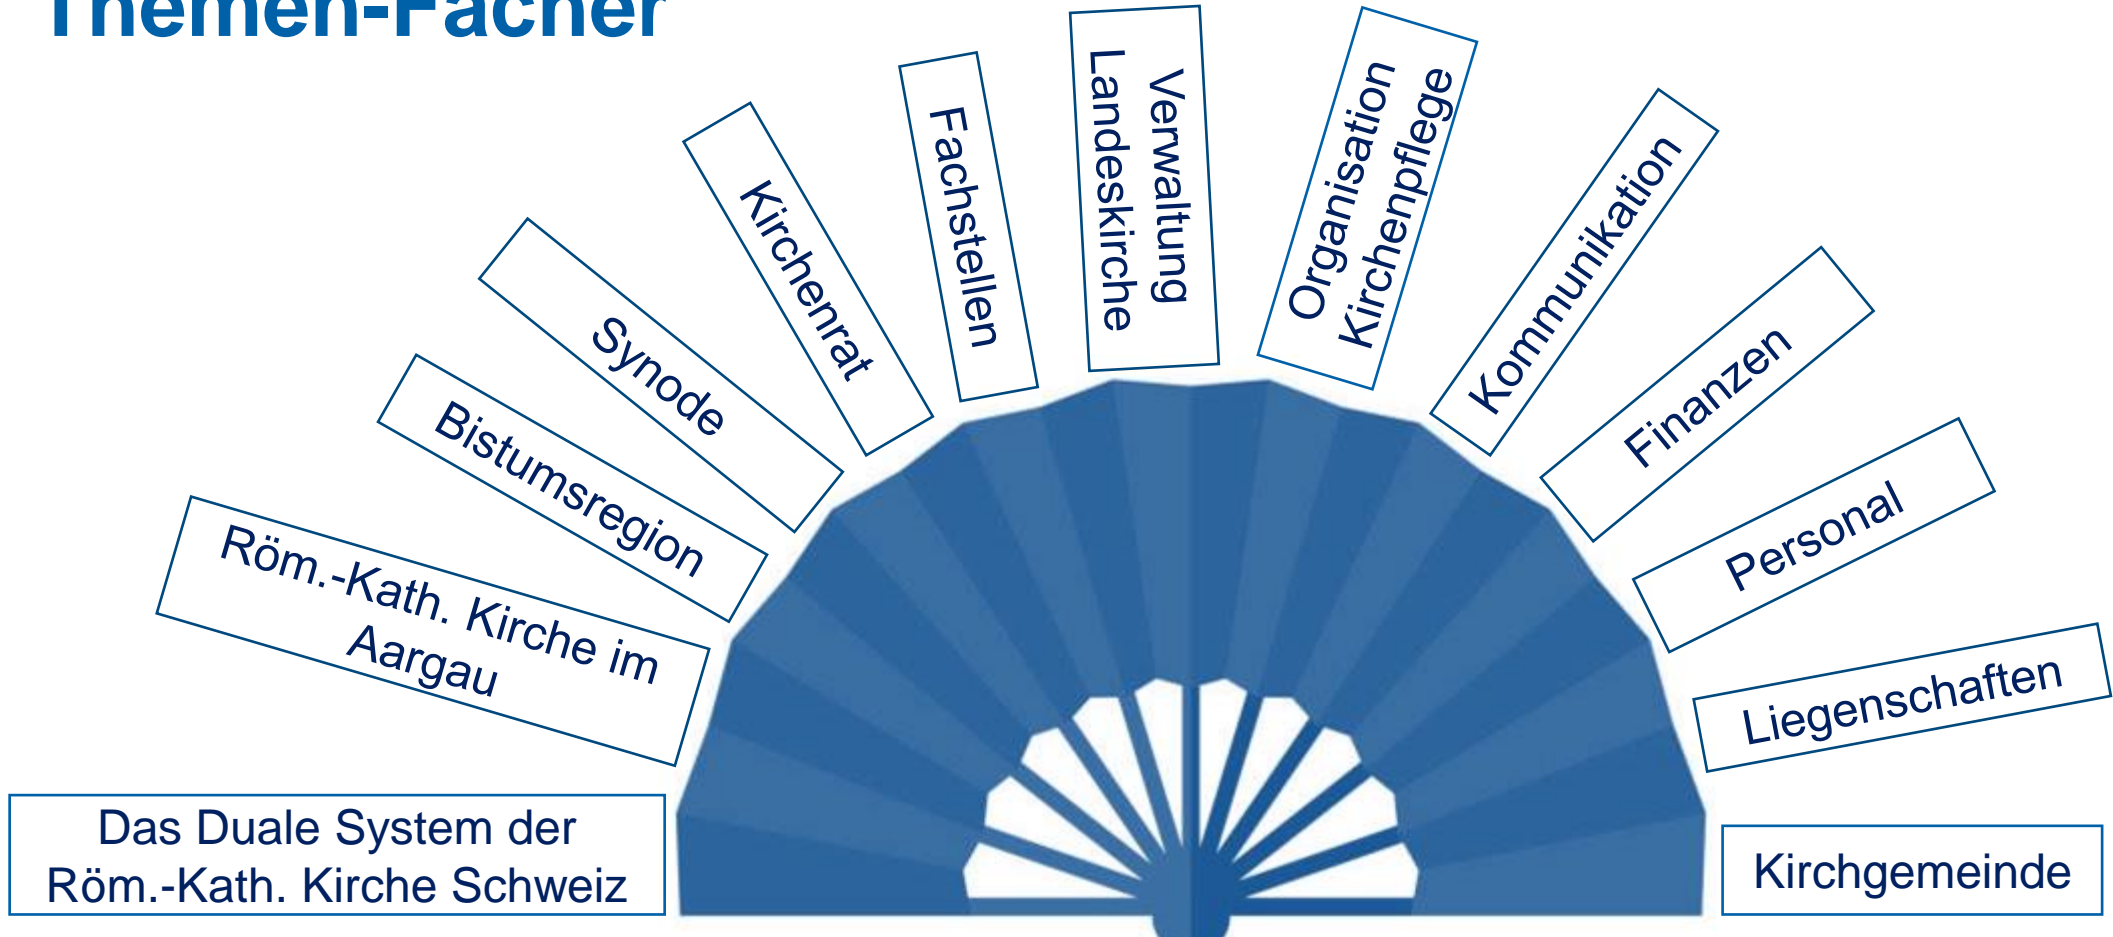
Themen-Fächer

Das Duale System der Röm.-Kath. Kirche Schweiz

Röm.-Kath. Kirche im Aargau

Bistumsregion

Synode

Kirchenrat

Fachstellen

Verwaltung Landeskirche

Organisation Kirchenpflege

Kommunikation

Finanzen

Personal

Liegenschaften

Kirchgemeinde